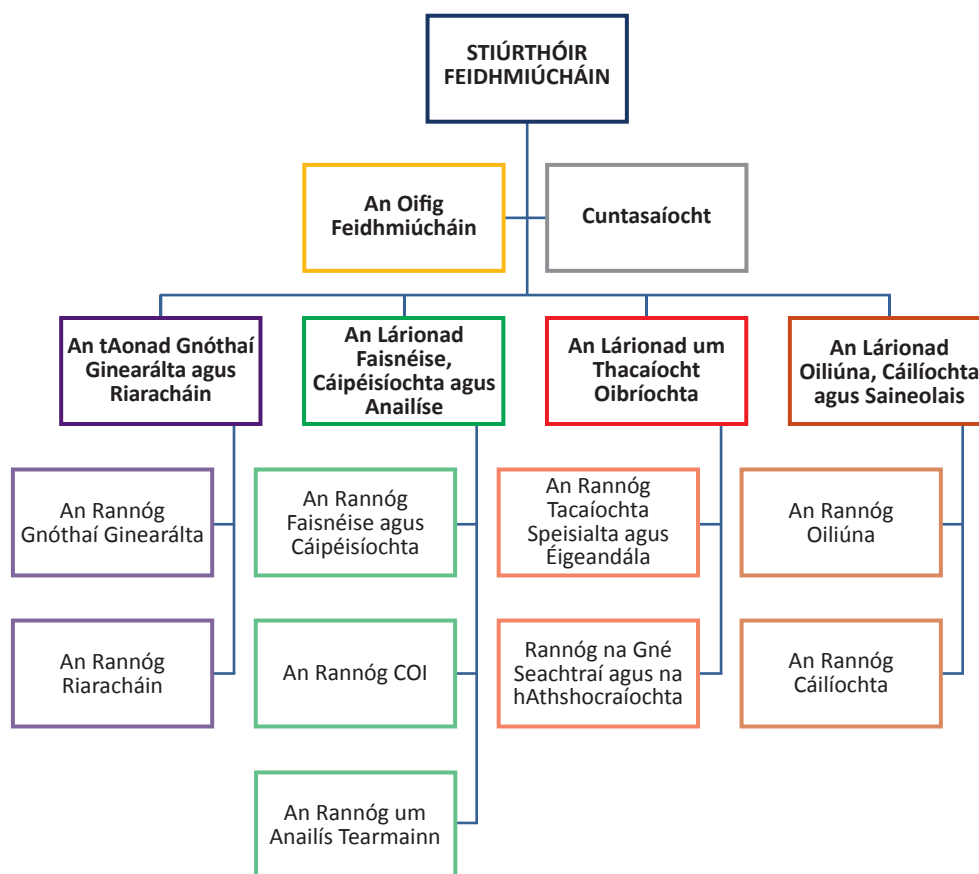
STIÚRTHÓIR FEIDHMIÚCHÁIN

An Oifig Feidhmiúcháin

Cuntasaíocht

An tAonad Gnóthaí Ginearálta agus Riaracháin

An Rannóg Gnóthaí Ginearálta

An Rannóg Riaracháin

An Lárionad Faisnéise, Cáipéisíochta agus Anailíse

An Rannóg Faisnéise agus Cáipéisíochta

An Rannóg COI

An Rannóg um Anailís Tearmainn

An Lárionad um Thacaíocht Oibríochta

An Rannóg Tacaíochta Speisialta agus Éigeandála

Rannóg na Gné Seachtraí agus na hAthshocraíochta

An Lárionad Oiliúna, Cáilíochta agus Saineolais

An Rannóg Oiliúna

An Rannóg Cáilíochta